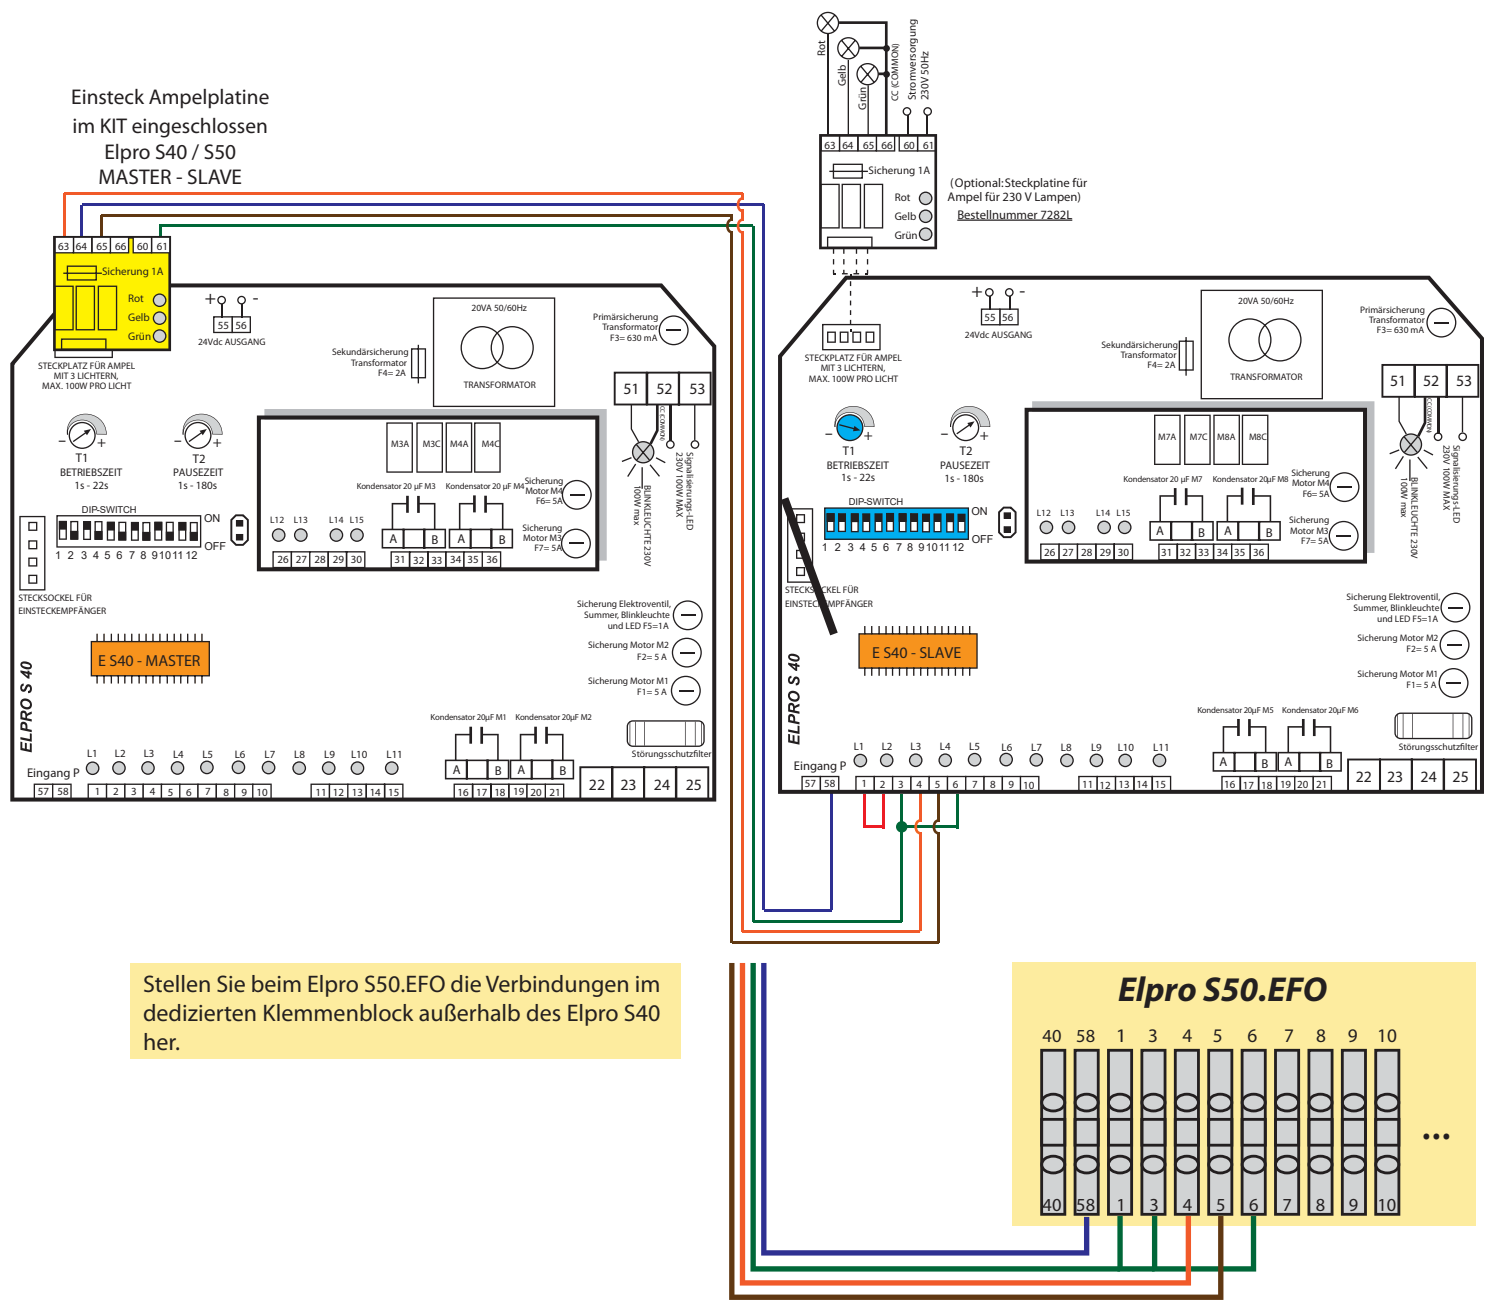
Einsteck Ampelplatine
im KIT eingeschlossen
Elpro S40 / S50
MASTER - SLAVE

Rot
Gelb
Grün
CC (COMMON)
Stromversorgung 230V 50Hz

63 64 65 66 60 61
Sicherung 1A
Rot
Gelb
Grün

(Optional:Steckplatine für Ampel für 230 V Lampen)
Bestellnummer 7282L

63 64 65 66 60 61
Sicherung 1A
Rot
Gelb
Grün
STECKPLATZ FÜR AMPEL MIT 3 LICHTERN, MAX. 100W PRO LICHT

+ -
55 56
24Vdc AUSGANG

20VA 50/60Hz
TRANSFORMATOR
Sekundärsicherung Transformator F4= 2A
Primärsicherung Transformator F3= 630 mA

51 52 53
CC (COMMON)
Signalisierungs-LED 230V 100W MAX
BLINKLEUCHTE 230V 100W max

T1
BETRIEBSZEIT
1s - 22s
T2
PAUSEZEIT
1s - 180s

DIP-SWITCH
ON
OFF
1 2 3 4 5 6 7 8 9 10 11 12

STECKSOCKEL FÜR EINSTECKEMPFÄNGER

M3A M3C M4A M4C
Kondensator 20 µF M3
Kondensator 20 µF M4
Sicherung Motor M4 F6= 5A
Sicherung Motor M3 F7= 5A
L12 L13 L14 L15
A B A B
26 27 28 29 30 31 32 33 34 35 36

Sicherung Elektroventil, Summer, Blinkleuchte und LED F5=1A
Sicherung Motor M2 F2= 5 A
Sicherung Motor M1 F1= 5 A

E S40 - MASTER
ELPRO S 40

Kondensator 20µF M1
Kondensator 20µF M2
Störungsschutzfilter
Eingang P
L1 L2 L3 L4 L5 L6 L7 L8 L9 L10 L11
57 58 1 2 3 4 5 6 7 8 9 10 11 12 13 14 15
A B A B
16 17 18 19 20 21
22 23 24 25

+ -
55 56
24Vdc AUSGANG
STECKPLATZ FÜR AMPEL MIT 3 LICHTERN, MAX. 100W PRO LICHT
20VA 50/60Hz
TRANSFORMATOR
Sekundärsicherung Transformator F4= 2A
Primärsicherung Transformator F3= 630 mA
51 52 53
CC (COMMON)
Signalisierungs-LED 230V 100W MAX
BLINKLEUCHTE 230V 100W max
T1
BETRIEBSZEIT
1s - 22s
T2
PAUSEZEIT
1s - 180s
DIP-SWITCH
ON
OFF
1 2 3 4 5 6 7 8 9 10 11 12
STECKSOCKEL FÜR EINSTECKEMPFÄNGER
M7A M7C M8A M8C
Kondensator 20 µF M7
Kondensator 20 µF M8
Sicherung Motor M4 F6= 5A
Sicherung Motor M3 F7= 5A
L12 L13 L14 L15
A B A B
26 27 28 29 30 31 32 33 34 35 36
E S40 - SLAVE
ELPRO S 40
Sicherung Elektroventil, Summer, Blinkleuchte und LED F5=1A
Sicherung Motor M2 F2= 5 A
Sicherung Motor M1 F1= 5 A
Kondensator 20µF M5
Kondensator 20µF M6
Störungsschutzfilter
Eingang P
L1 L2 L3 L4 L5 L6 L7 L8 L9 L10 L11
57 58 1 2 3 4 5 6 7 8 9 10 11 12 13 14 15
A B A B
16 17 18 19 20 21
22 23 24 25

Stellen Sie beim Elpro S50.EFO die Verbindungen im dedizierten Klemmenblock außerhalb des Elpro S40 her.

Elpro S50.EFO
40 58 1 3 4 5 6 7 8 9 10
40 58 1 3 4 5 6 7 8 9 10
...